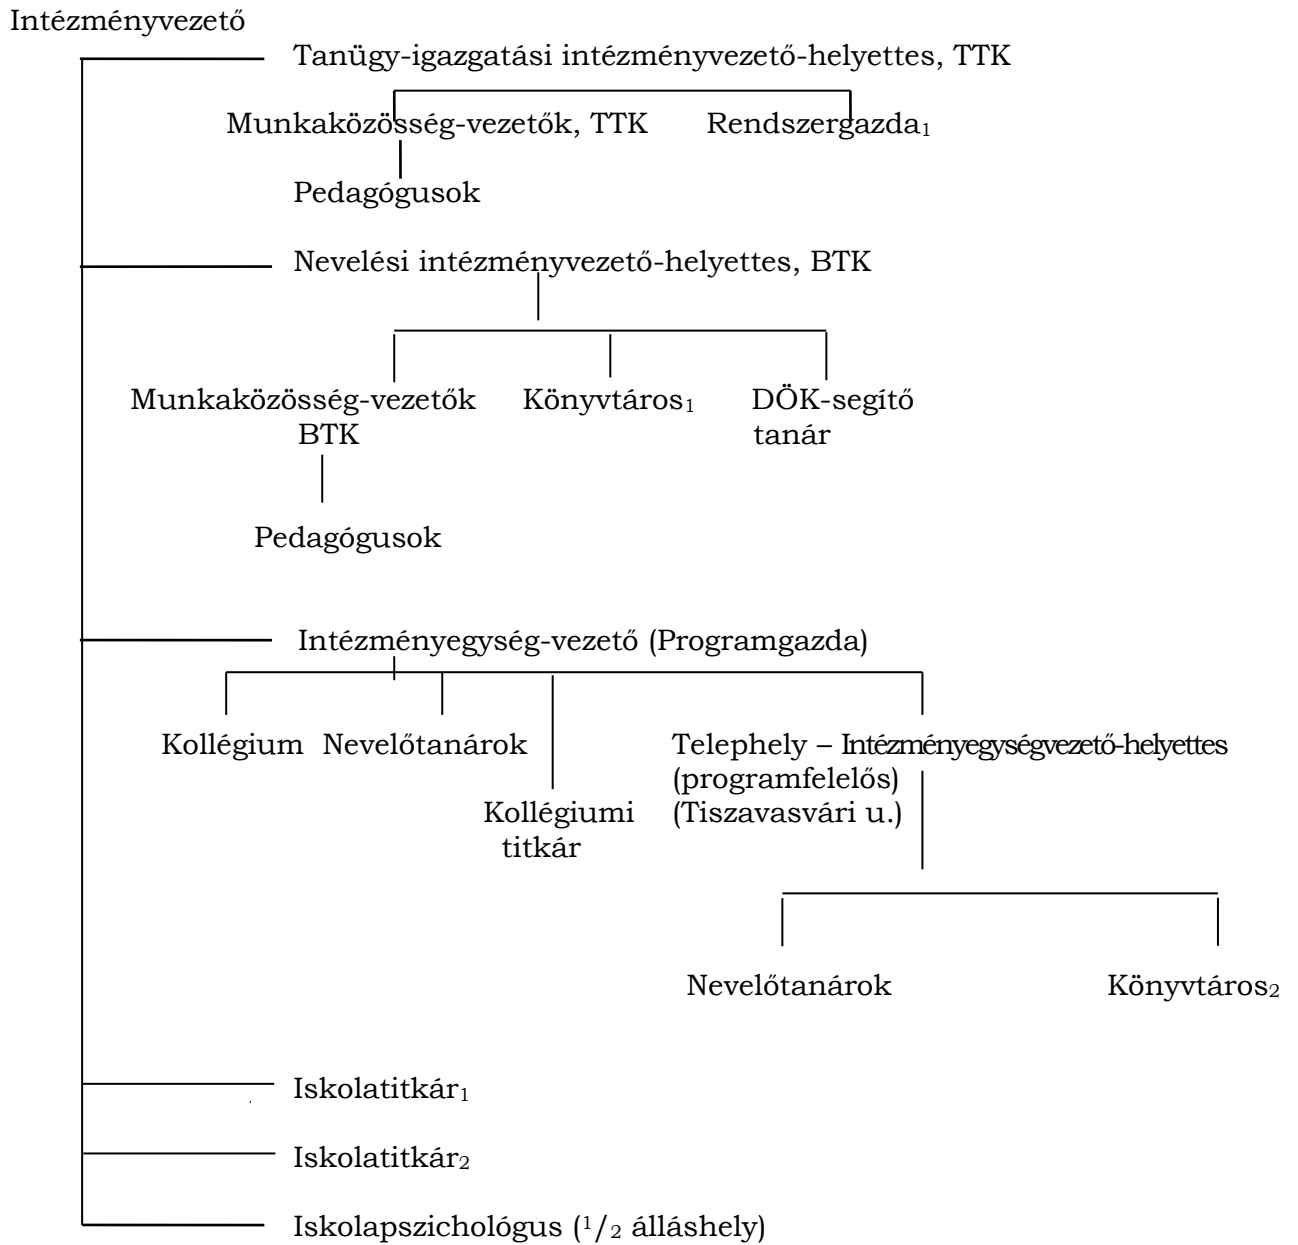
Intézményvezető

Tanügy-igazgatási intézményvezető-helyettes, TTK

Munkaközösség-vezetők, TTK

Rendszergazda$_1$

Pedagógusok

Nevelési intézményvezető-helyettes, BTK

Munkaközösség-vezetők BTK

Könyvtáros$_1$

DÖK-segítő tanár

Pedagógusok

Intézményegység-vezető (Programgazda)

Kollégium

Nevelőtanárok

Kollégiumi titkár

Telephely – Intézményegységvezető-helyettes (programfelelős) (Tiszavasvári u.)

Nevelőtanárok

Könyvtáros$_2$

Iskolatitkár$_1$

Iskolatitkár$_2$

Iskolapszichológus ($^1/_2$ álláshely)